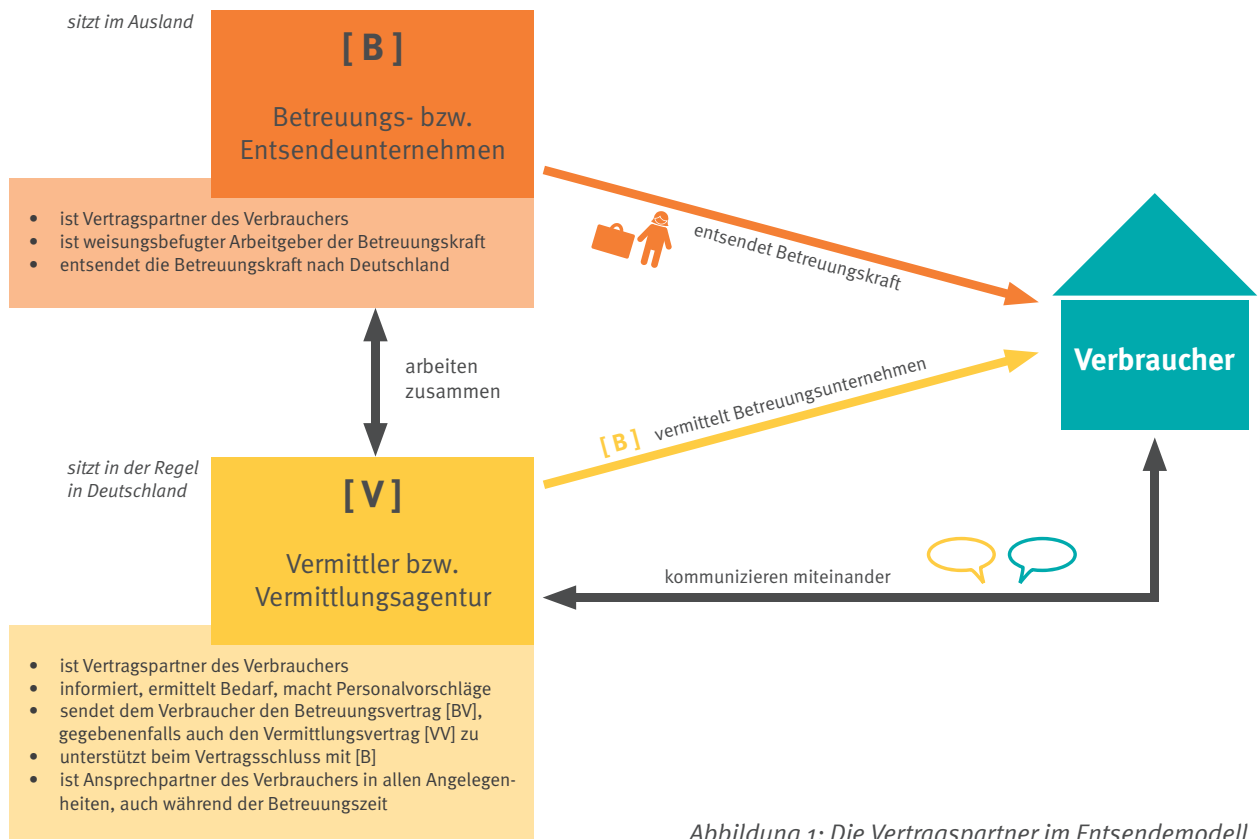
sitzt im Ausland

[ B ]

Betreuungs- bzw. Entsendeunternehmen

- ist Vertragspartner des Verbrauchers
- ist weisungsbefugter Arbeitgeber der Betreuungskraft
- entsendet die Betreuungskraft nach Deutschland

entsendet Betreuungskraft

Verbraucher

arbeiten zusammen

[ B ] vermittelt Betreuungsunternehmen

sitzt in der Regel in Deutschland

[ V ]

Vermittler bzw. Vermittlungsagentur

kommunizieren miteinander

- ist Vertragspartner des Verbrauchers
- informiert, ermittelt Bedarf, macht Personalvorschläge
- sendet dem Verbraucher den Betreuungsvertrag [BV], gegebenenfalls auch den Vermittlungsvertrag [VV] zu
- unterstützt beim Vertragsschluss mit [B]
- ist Ansprechpartner des Verbrauchers in allen Angelegenheiten, auch während der Betreuungszeit

Abbildung 1: Die Vertragspartner im Entsendemodell